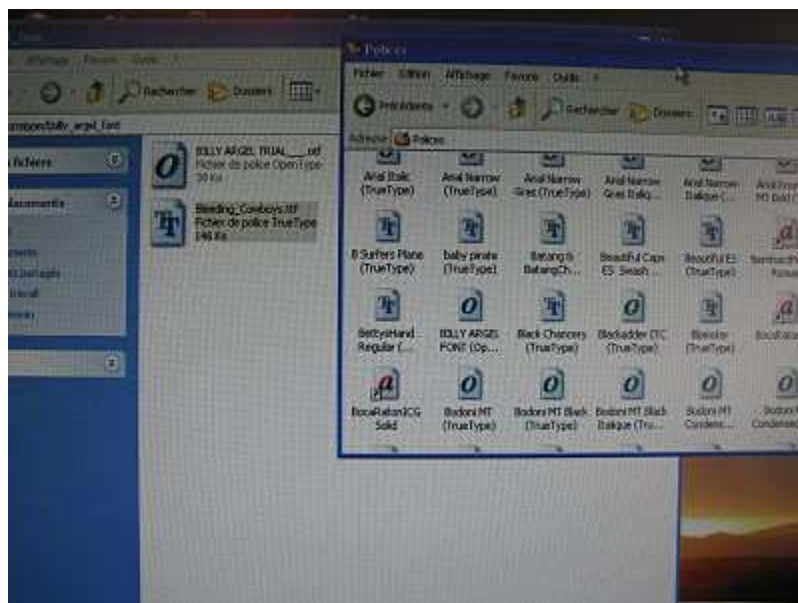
Affichage Favoris Outils

Rechercher Dossiers

billy_argel_font

fichiers

documents

BILLY ARGEL TRIAL___.otf
Fichier de police OpenType
30 Ko

Bleeding_Cowboys.ttf
Fichier de police TrueType
146 Ko

Polices

Fichier Edition Affichage Favoris Outils ?

Précédente Rechercher Dossiers

Adresse Polices

Arial Italic (TrueType)
Arial Narrow (TrueType)
Arial Narrow Gras (TrueType)
Arial Narrow Gras Italiq...
Arial Narrow Italique (...
Arial Round MT Bold (...

B Surfers Plane (TrueType)
baby pirate (TrueType)
Batang & BatangCh...
Beautiful Caps ES Swash ...
Beautiful ES (TrueType)
BernhardFashion

BettysHand Regular (...
BILLY ARGEL FONT (Op...
Black Chancery (TrueType)
Blackadder ITC (TrueType)
Blender (TrueType)
BocaRaton

BocaRatonICG Solid
Bodoni MT (TrueType)
Bodoni MT Black (TrueType)
Bodoni MT Black Italique (Tru...
Bodoni MT Condens...
Bodoni MT Condensed